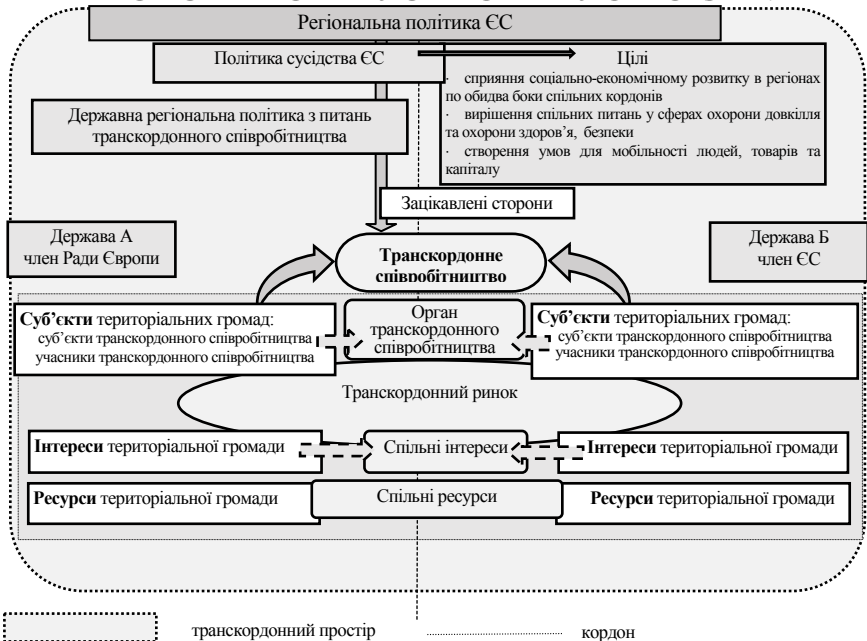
Регіональна політика ЄС

Політика сусідства ЄС

Цілі
· сприяння соціально-економічному розвитку в регіонах по обидва боки спільних кордонів
· вирішення спільних питань у сферах охорони довкілля та охорони здоров'я, безпеки
· створення умов для мобільності людей, товарів та капіталу

Державна регіональна політика з питань транскордонного співробітництва

Зацікавлені сторони

Держава А член Ради Європи

Транскордонне співробітництво

Держава Б член ЄС

Суб'єкти територіальних громад:
суб'єкти транскордонного співробітництва
учасники транскордонного співробітництва

Орган транскордонного співробітництва

Суб'єкти територіальних громад:
суб'єкти транскордонного співробітництва
учасники транскордонного співробітництва

Транскордонний ринок

Інтереси територіальної громади

Спільні інтереси

Інтереси територіальної громади

Ресурси територіальної громади

Спільні ресурси

Ресурси територіальної громади

транскордонний простір

кордон